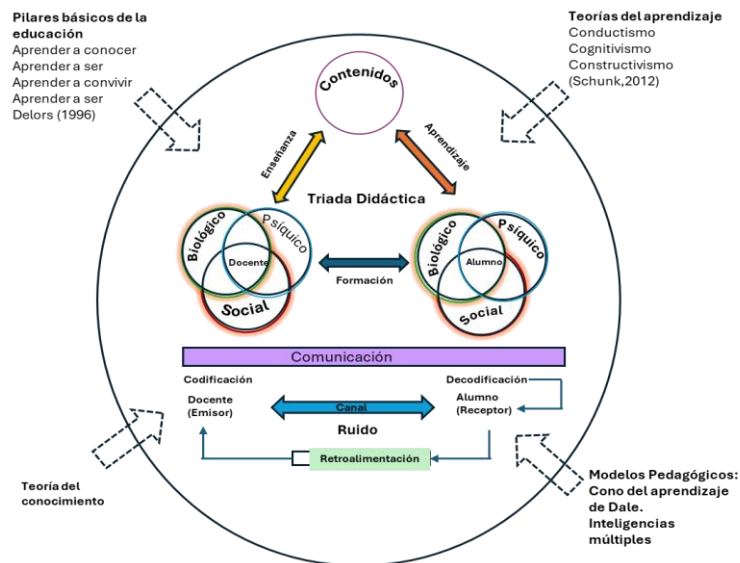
Pilares básicos de la educación
Aprender a conocer
Aprender a ser
Aprender a convivir
Aprender a ser
Delors (1996)

Teorías del aprendizaje
Conductismo
Cognitivismo
Constructivismo
(Schunk,2012)

Contenidos

Enseñanza

Aprendizaje

Triada Didáctica

Biológico
Psíquico
Docente
Social

Formación

Biológico
Psíquico
Alumno
Social

Comunicación

Codificación

Docente
(Emisor)

Canal

Ruido

Decodificación

Alumno
(Receptor)

Retroalimentación

Teoría del conocimiento

Modelos Pedagógicos:
Cono del aprendizaje de Dale.
Inteligencias múltiples